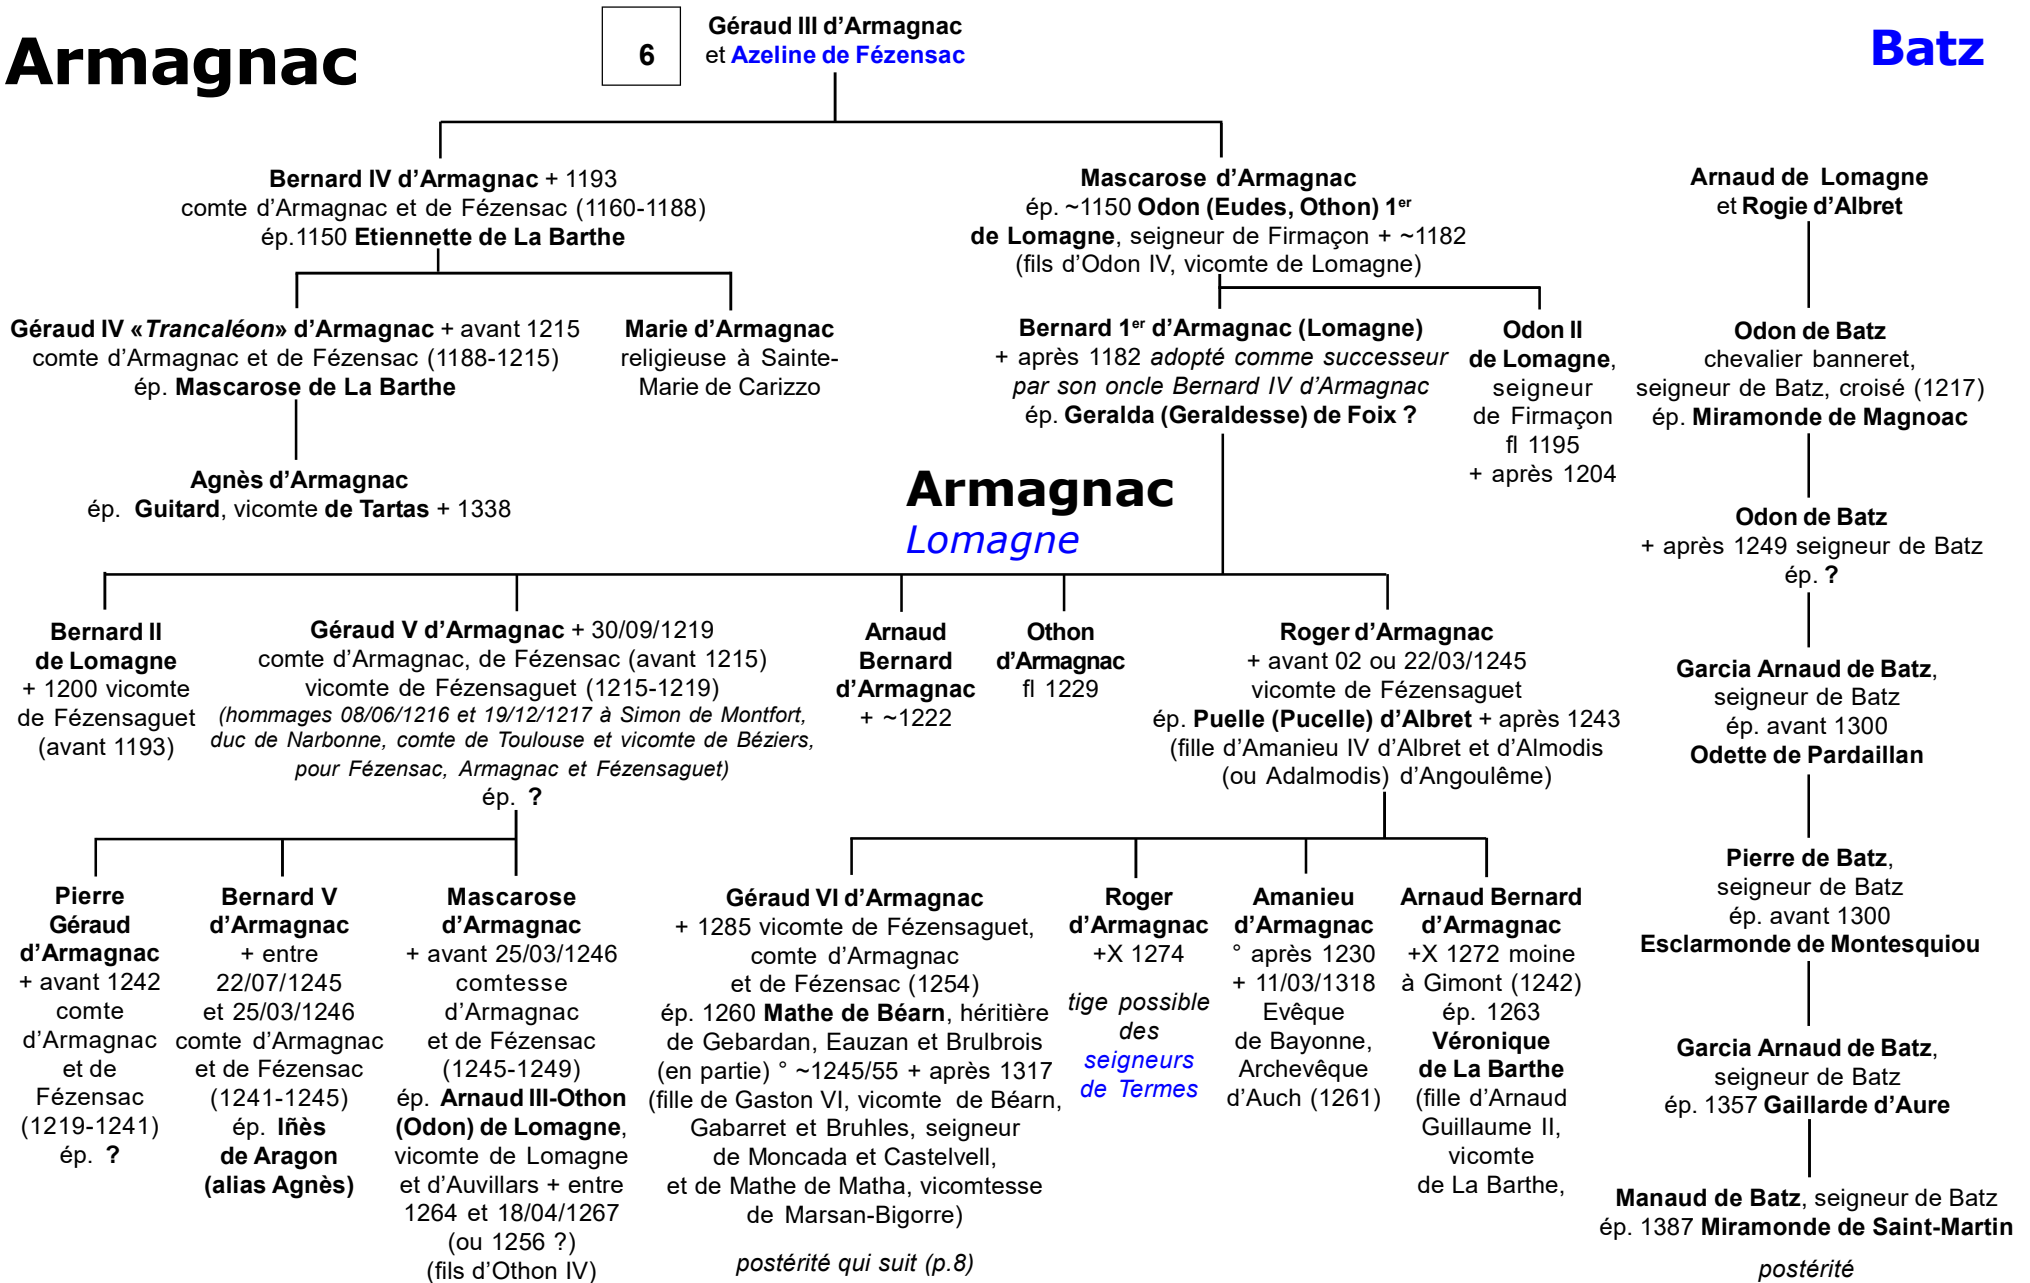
Armagnac

6

Géraud III d'Armagnac et Azeline de Fézensac

Batz

Bernard IV d'Armagnac + 1193 comte d'Armagnac et de Fézensac (1160-1188) ép.1150 Etiennette de La Barthe

Mascarose d'Armagnac ép. ~1150 Odon (Eudes, Othon) 1$^{er}$ de Lomagne, seigneur de Firmaçon + ~1182 (fils d'Odon IV, vicomte de Lomagne)

Arnaud de Lomagne et Rogie d'Albret

Géraud IV «Trancaléon» d'Armagnac + avant 1215 comte d'Armagnac et de Fézensac (1188-1215) ép. Mascarose de La Barthe

Marie d'Armagnac religieuse à Sainte-Marie de Carizzo

Bernard 1$^{er}$ d'Armagnac (Lomagne) + après 1182 adopté comme successeur par son oncle Bernard IV d'Armagnac ép. Geralda (Geraldesse) de Foix ?

Odon II de Lomagne, seigneur de Firmaçon fl 1195 + après 1204

Odon de Batz chevalier banneret, seigneur de Batz, croisé (1217) ép. Miramonde de Magnoac

Agnès d'Armagnac ép. Guitard, vicomte de Tartas + 1338

Armagnac
Lomagne

Odon de Batz + après 1249 seigneur de Batz ép. ?

Bernard II de Lomagne + 1200 vicomte de Fézensaguet (avant 1193)

Géraud V d'Armagnac + 30/09/1219 comte d'Armagnac, de Fézensac (avant 1215) vicomte de Fézensaguet (1215-1219) (hommages 08/06/1216 et 19/12/1217 à Simon de Montfort, duc de Narbonne, comte de Toulouse et vicomte de Béziers, pour Fézensac, Armagnac et Fézensaguet) ép. ?

Arnaud Bernard d'Armagnac + ~1222

Othon d'Armagnac fl 1229

Roger d'Armagnac + avant 02 ou 22/03/1245 vicomte de Fézensaguet ép. Puelle (Pucelle) d'Albret + après 1243 (fille d'Amanieu IV d'Albret et d'Almodis (ou Adalmodis) d'Angoulême)

Garcia Arnaud de Batz, seigneur de Batz ép. avant 1300 Odette de Pardaillan

Pierre Géraud d'Armagnac + avant 1242 comte d'Armagnac et de Fézensac (1219-1241) ép. ?

Bernard V d'Armagnac + entre 22/07/1245 et 25/03/1246 comte d'Armagnac et de Fézensac (1241-1245) ép. Iñès de Aragon (alias Agnès)

Mascarose d'Armagnac + avant 25/03/1246 comtesse d'Armagnac et de Fézensac (1245-1249) ép. Arnaud III-Othon (Odon) de Lomagne, vicomte de Lomagne et d'Auvillars + entre 1264 et 18/04/1267 (ou 1256 ?) (fils d'Othon IV)

Géraud VI d'Armagnac + 1285 vicomte de Fézensaguet, comte d'Armagnac et de Fézensac (1254) ép. 1260 Mathe de Béarn, héritière de Gebardan, Eauzan et Brulbrois (en partie) ° ~1245/55 + après 1317 (fille de Gaston VI, vicomte de Béarn, Gabarret et Bruhles, seigneur de Moncada et Castelvell, et de Mathe de Matha, vicomtesse de Marsan-Bigorre)

postérité qui suit (p.8)

Roger d'Armagnac +X 1274

tige possible des seigneurs de Termes

Amanieu d'Armagnac ° après 1230 + 11/03/1318 Evêque de Bayonne, Archevêque d'Auch (1261)

Arnaud Bernard d'Armagnac +X 1272 moine à Gimont (1242) ép. 1263 Véronique de La Barthe (fille d'Arnaud Guillaume II, vicomte de La Barthe,

Pierre de Batz, seigneur de Batz ép. avant 1300 Esclarmonde de Montesquiou

Garcia Arnaud de Batz, seigneur de Batz ép. 1357 Gaillarde d'Aure

Manaud de Batz, seigneur de Batz ép. 1387 Miramonde de Saint-Martin

postérité